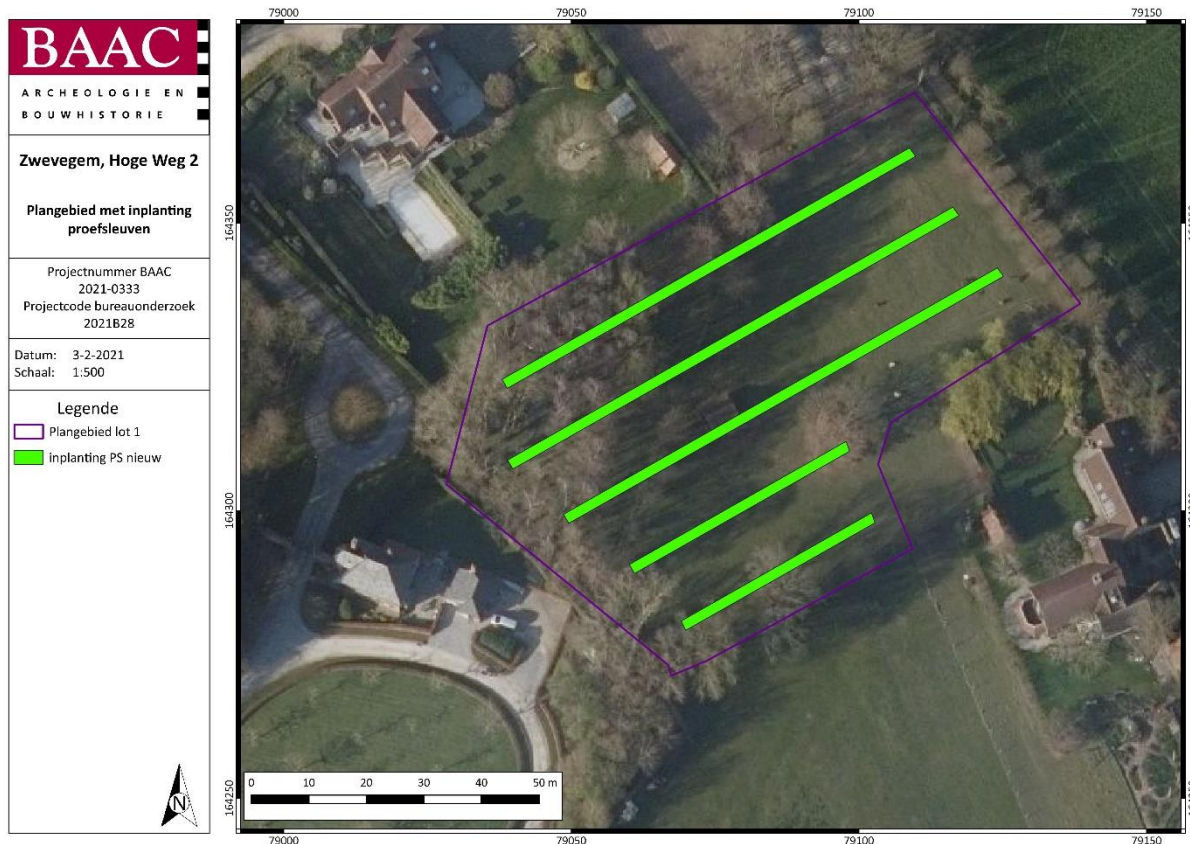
BAAC
ARCHEOLOGIE EN BOUWHISTORIE

Zwevegem, Hoge Weg 2

Plangebied met inplanting proefsleuven

Projectnummer BAAC
2021-0333
Projectcode bureauonderzoek
2021B28

Datum: 3-2-2021
Schaal: 1:500

Legende
Plangebied lot 1
inplanting PS nieuw

N

79000
79050
79100
79150
164350
164300
164250
0
10
20
30
40
50 m
79000
79050
79100
79150